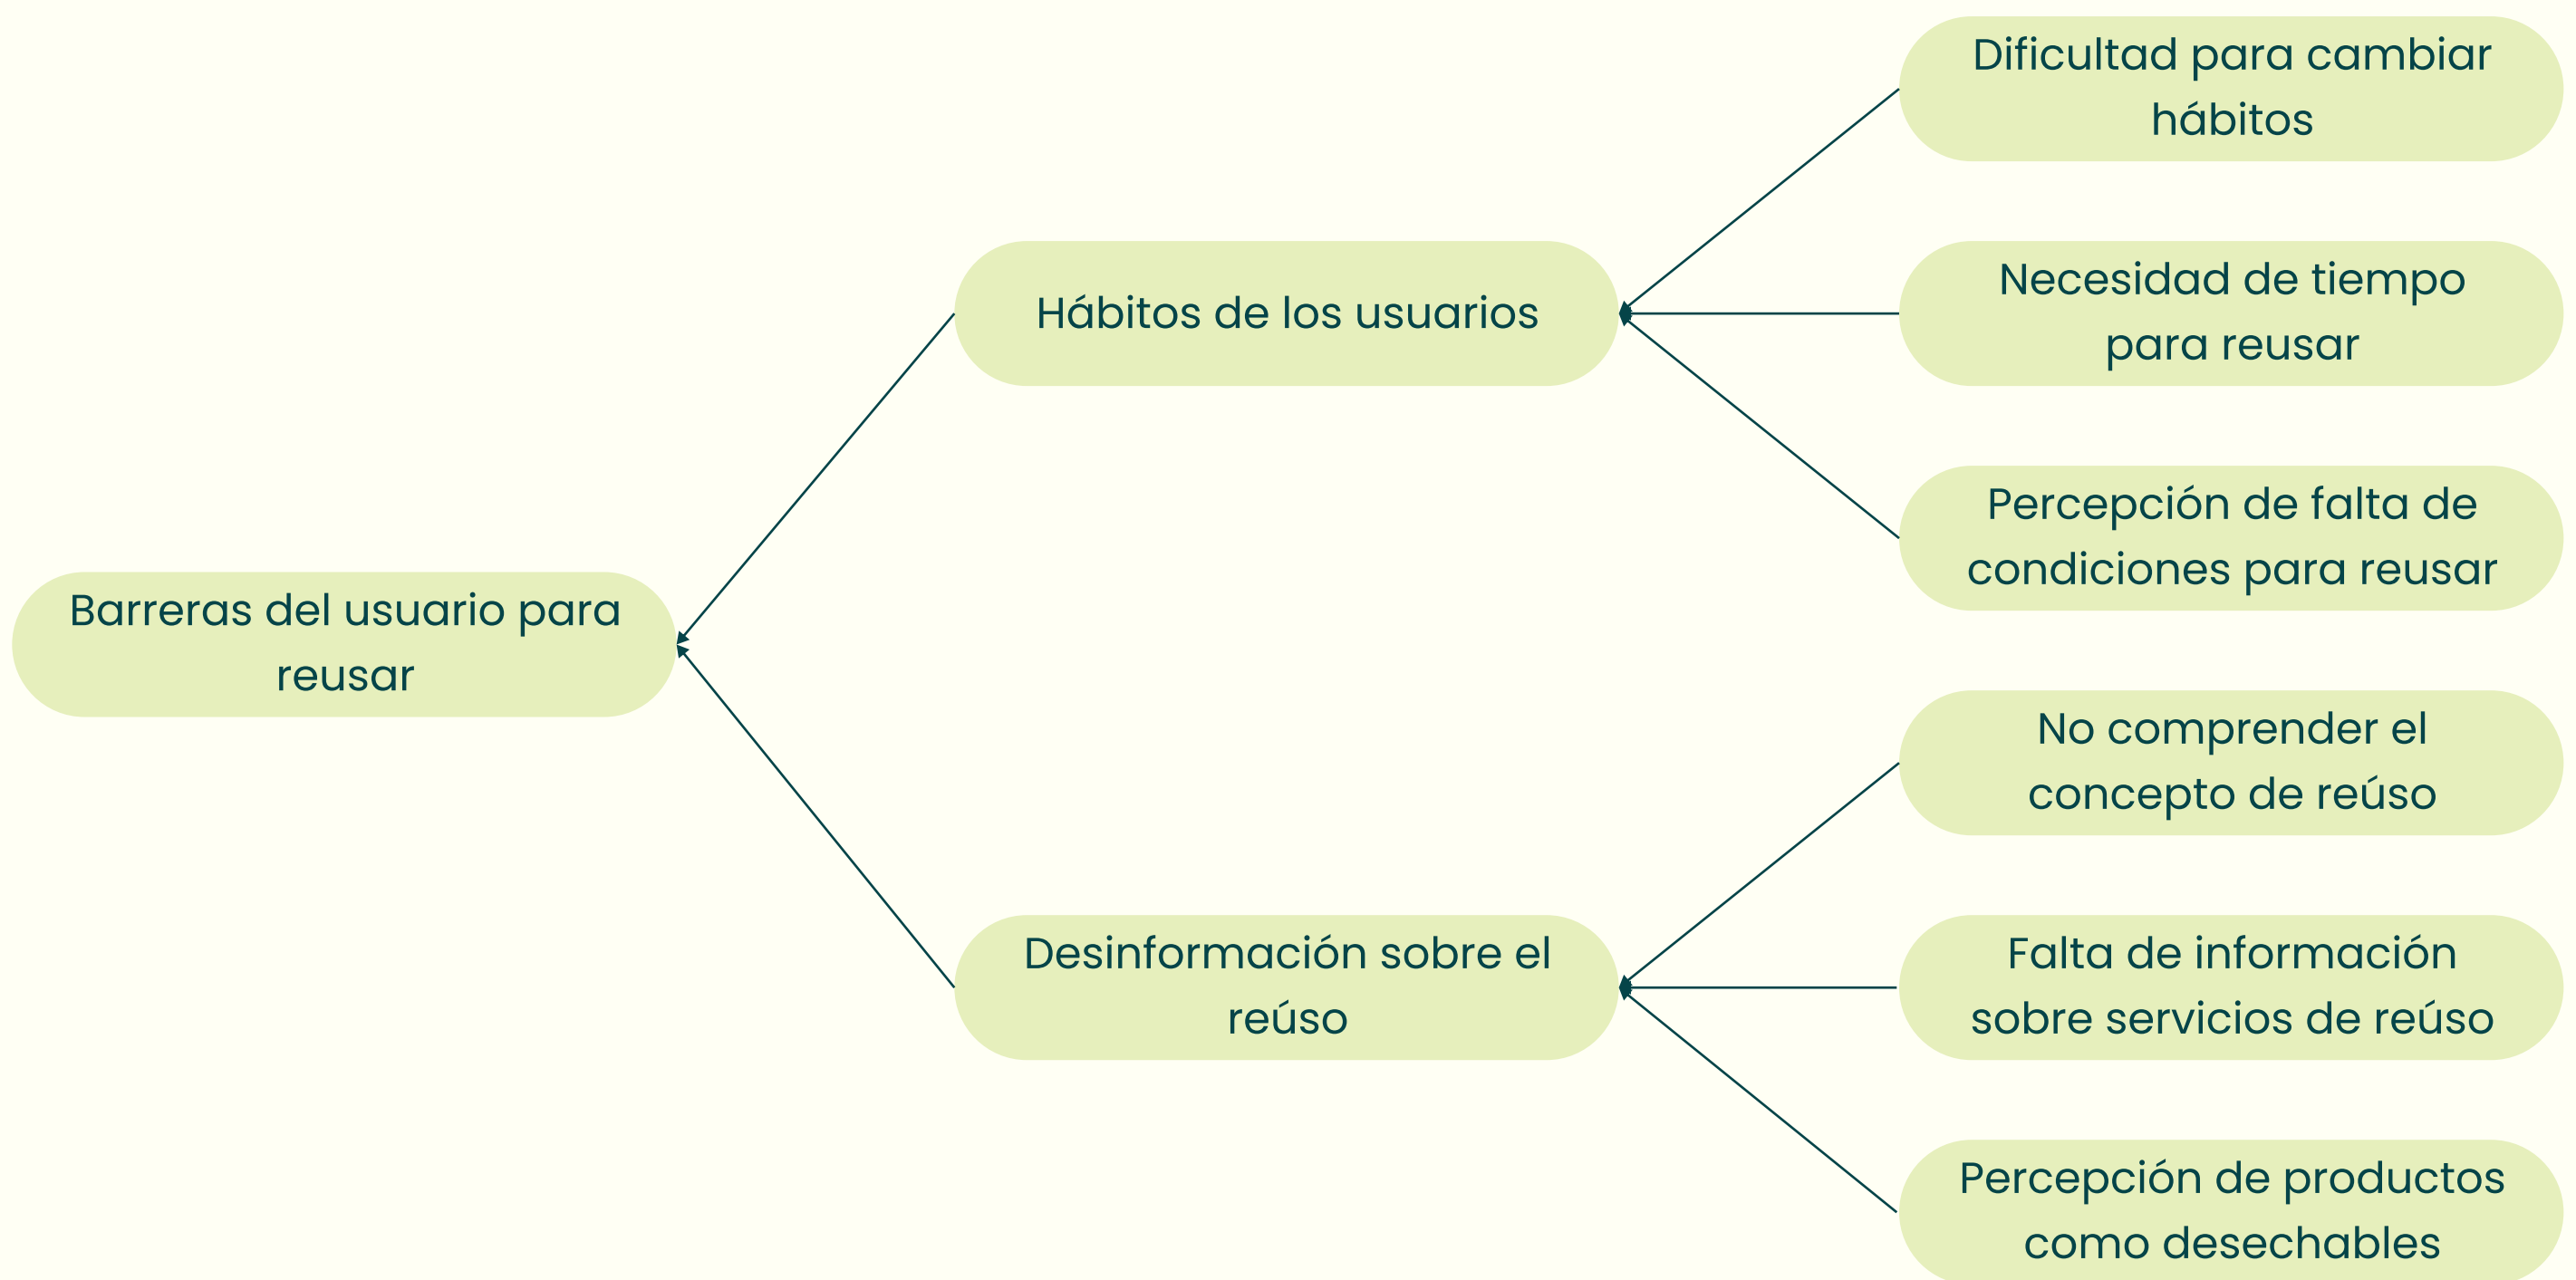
Barreras del usuario para reusar

Hábitos de los usuarios

Dificultad para cambiar hábitos

Necesidad de tiempo para reusar

Percepción de falta de condiciones para reusar

Desinformación sobre el reúso

No comprender el concepto de reúso

Falta de información sobre servicios de reúso

Percepción de productos como desechables